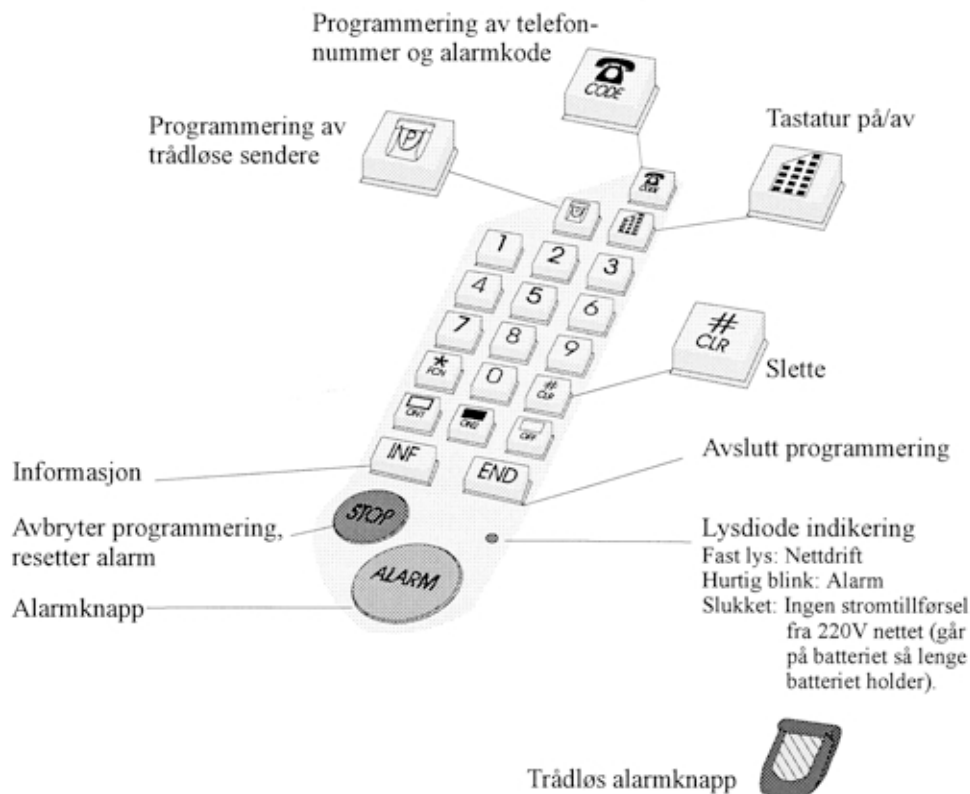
Programmering av telefonnummer og alarmkode

CODE

Programmering av trådløse sendere

Tastatur på/av

1 2 3
4 5 6
7 8 9
* FCN
0
# CLR

#
CLR

Slette

INF
END

Informasjon

Avslutt programmering

STOP

Avbryter programmering, resetter alarm

Lysdiode indikering
Fast lys: Nettdrift
Hurtig blink: Alarm
Slukket: Ingen stromtillførsel fra 220V nettet (går på batteriet så lenge batteriet holder).

ALARM

Alarmknapp

Trådløs alarmknapp